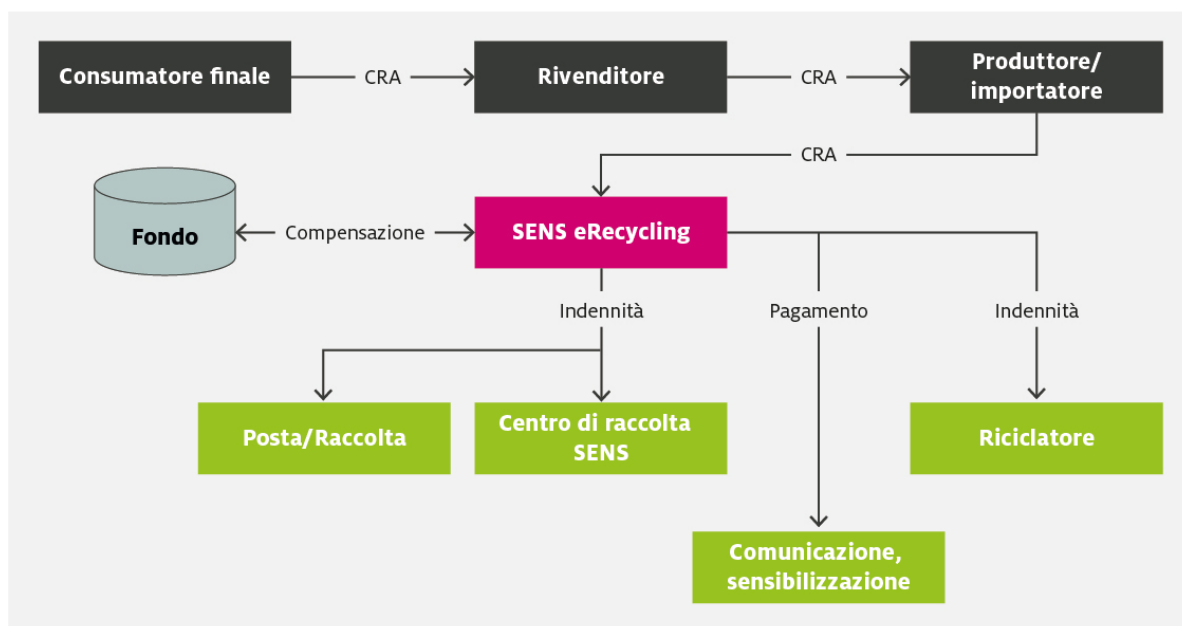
Consumatore finale
CRA
Rivenditore
CRA
Produttore/ importatore
CRA
Fondo
Compensazione
SENS eRecycling
Indennità
Pagamento
Indennità
Posta/Raccolta
Centro di raccolta SENS
Riciclatore
Comunicazione, sensibilizzazione